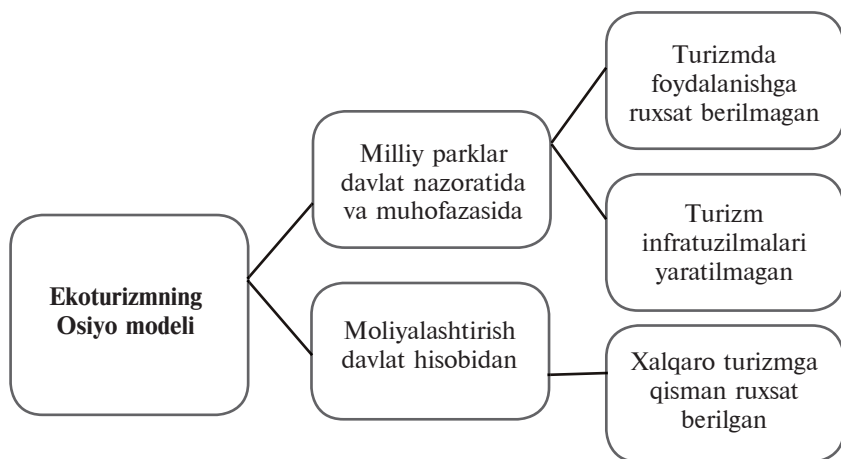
Ekoturizmning Osiyo modeli

Milliy parklar davlat nazoratida va muhofazasida

Turizmda foydalanishga ruxsat berilmagan

Turizm infratuzilmalari yaratilmagan

Moliyalashtirish davlat hisobidan

Xalqaro turizmga qisman ruxsat berilgan